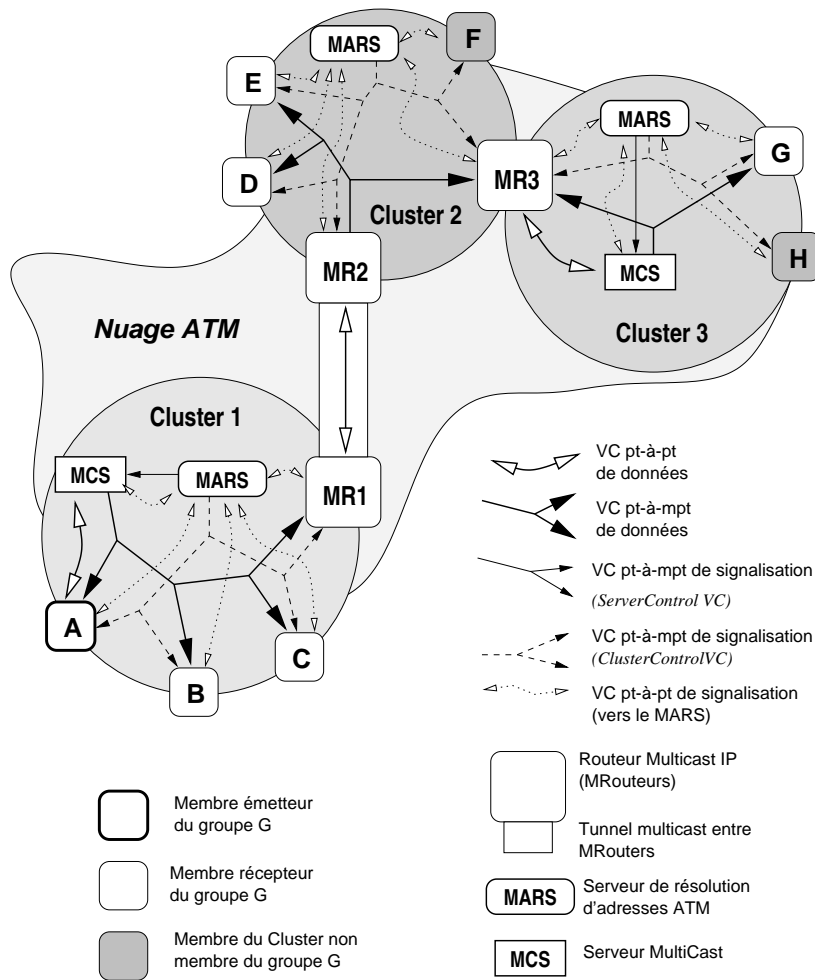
MARS

F

E

D

Cluster 2

MR3

MARS

G

MCS

H

MR2

Cluster 3

Nuage ATM

Cluster 1

MCS

MARS

MR1

A

B

C

VC pt-à-pt de données

VC pt-à-mpt de données

VC pt-à-mpt de signalisation (ServerControl VC)

VC pt-à-mpt de signalisation (ClusterControlVC)

VC pt-à-pt de signalisation (vers le MARS)

Routeur Multicast IP (MRouteurs)

Tunnel multicast entre MRouters

Membre émetteur du groupe G

Membre récepteur du groupe G

MARS Serveur de résolution d'adresses ATM

Membre du Cluster non membre du groupe G

MCS Serveur MultiCast